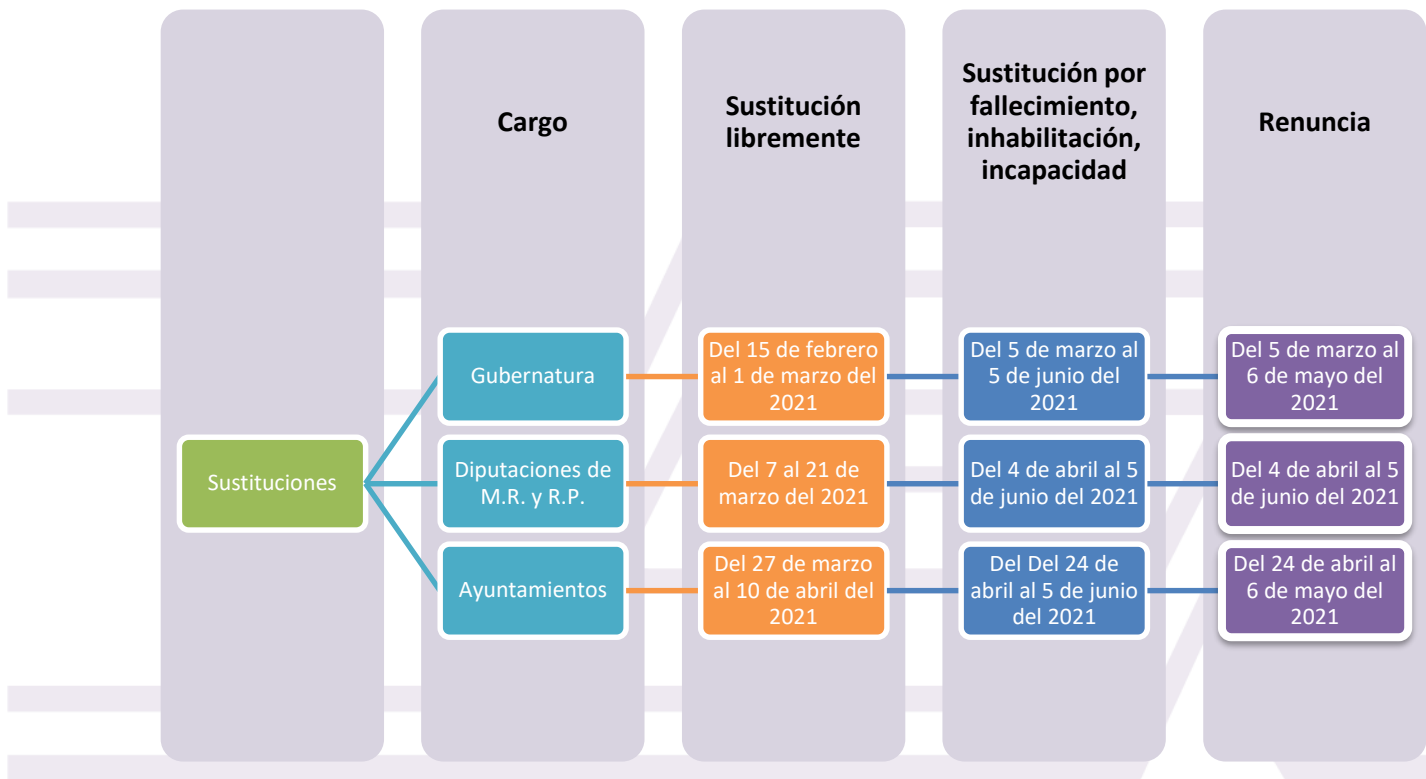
Cargo

Sustitución libremente

Sustitución por fallecimiento, inhabilitación, incapacidad

Renuncia

Sustituciones

Gubernatura

Del 15 de febrero al 1 de marzo del 2021

Del 5 de marzo al 5 de junio del 2021

Del 5 de marzo al 6 de mayo del 2021

Diputaciones de M.R. y R.P.

Del 7 al 21 de marzo del 2021

Del 4 de abril al 5 de junio del 2021

Del 4 de abril al 5 de junio del 2021

Ayuntamientos

Del 27 de marzo al 10 de abril del 2021

Del Del 24 de abril al 5 de junio del 2021

Del 24 de abril al 6 de mayo del 2021